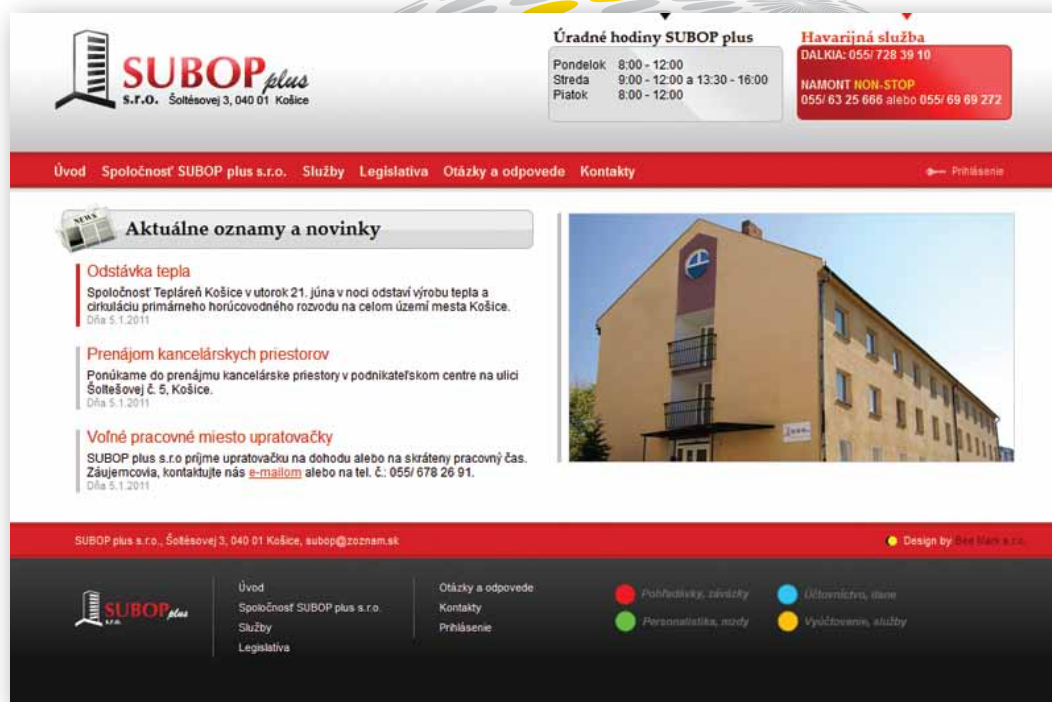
SUBOP plus
s.r.o. Šoltésovej 3, 040 01 Košice

Úradné hodiny SUBOP plus
Pondelok 8:00 - 12:00
Streda 9:00 - 12:00 a 13:30 - 16:00
Piatok 8:00 - 12:00

Havarijná služba
DALKIA: 055/ 728 39 10
NAMONT NON-STOP
055/ 63 25 666 alebo 055/ 69 69 272

Úvod Spoločnosť SUBOP plus s.r.o. Služby Legislativa Otázky a odpovede Kontakty
Prihlásenie

NEWS
Aktuálne oznamy a novinky

Odstávka tepla
Spoločnosť Tepláreň Košice v utorok 21. júna v noci odstaví výrobu tepla a cirkuláciu primárneho horúcovodného rozvodu na celom území mesta Košice.
Dňa 5.1.2011

Prenájom kancelárskych priestorov
Ponúkame do prenájmu kancelárske priestory v podnikateľskom centre na ulici Šoltešovej č. 5, Košice.
Dňa 5.1.2011

Voľné pracovné miesto upratovačky
SUBOP plus s.r.o prijme upratovačku na dohodu alebo na skrátený pracovný čas. Záujemcovia, kontaktujte nás e-mailom alebo na tel. č.: 055/ 678 26 91.
Dňa 5.1.2011

SUBOP plus s.r.o., Šoltésovej 3, 040 01 Košice, subop@zoznam.sk
Design by Bee Mark s.r.o.

SUBOP plus
Úvod
Spoločnosť SUBOP plus s.r.o.
Služby
Legislativa
Otázky a odpovede
Kontakty
Prihlásenie
Pohľadávky, záväzky
Účtovníctvo, dane
Personalistika, mzdy
Vyúčtovanie, služby